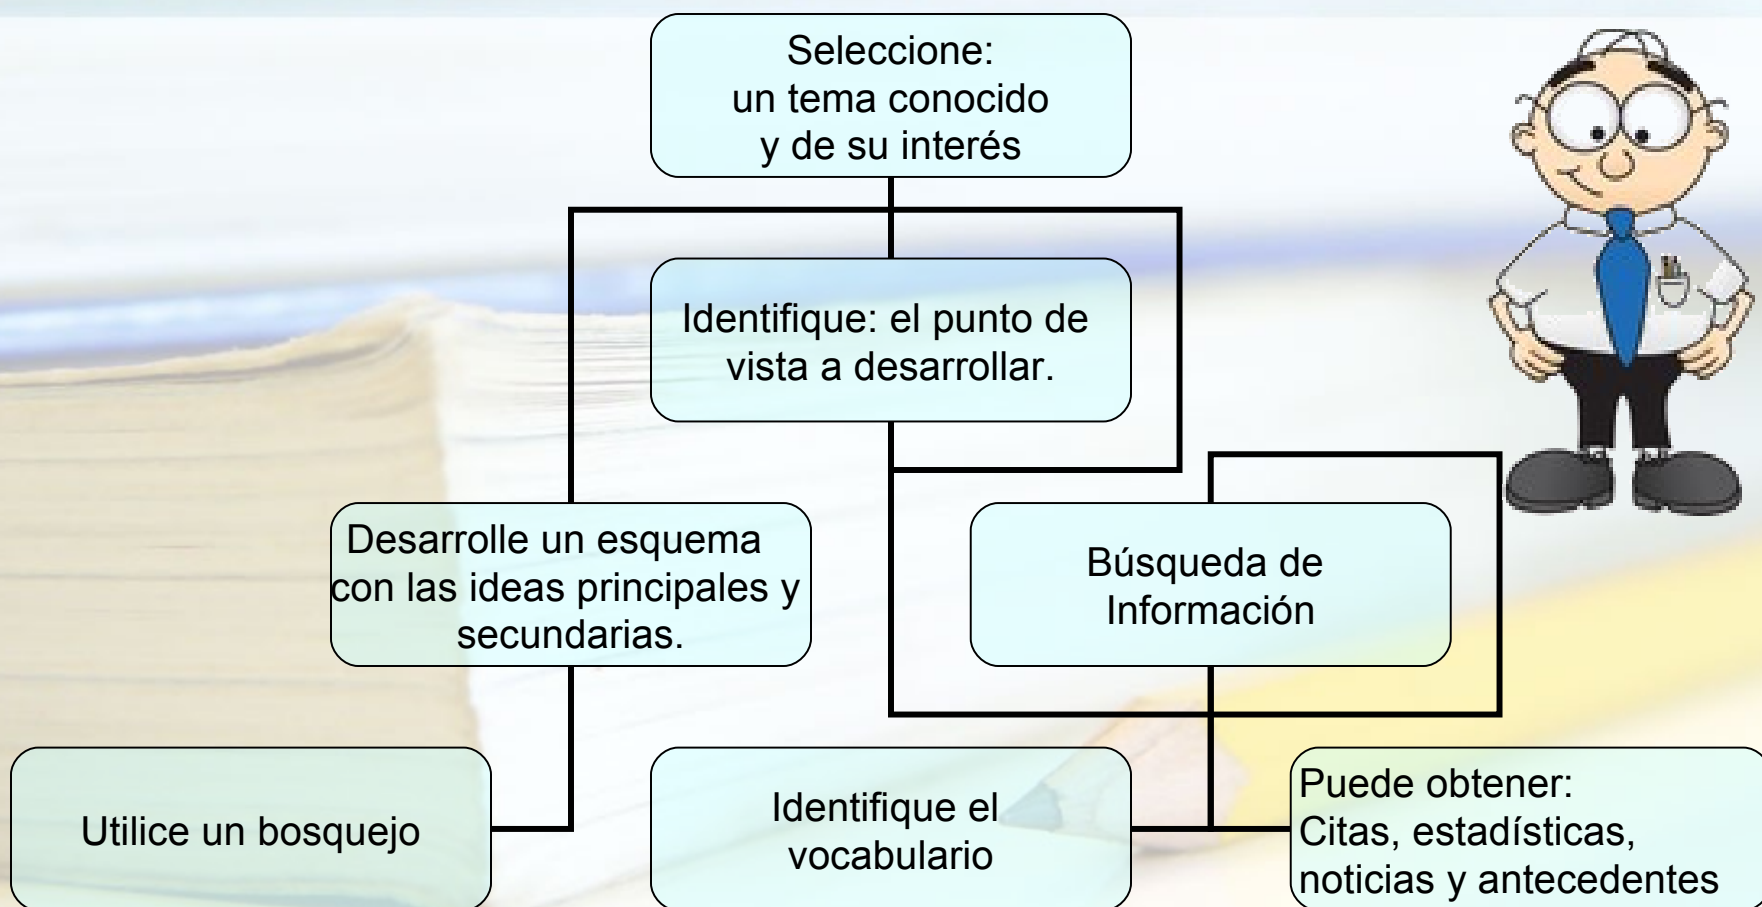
Seleccione: un tema conocido y de su interés

Identifique: el punto de vista a desarrollar.

Desarrolle un esquema con las ideas principales y secundarias.

Búsqueda de Información

Utilice un bosquejo

Identifique el vocabulario

Puede obtener: Citas, estadísticas, noticias y antecedentes